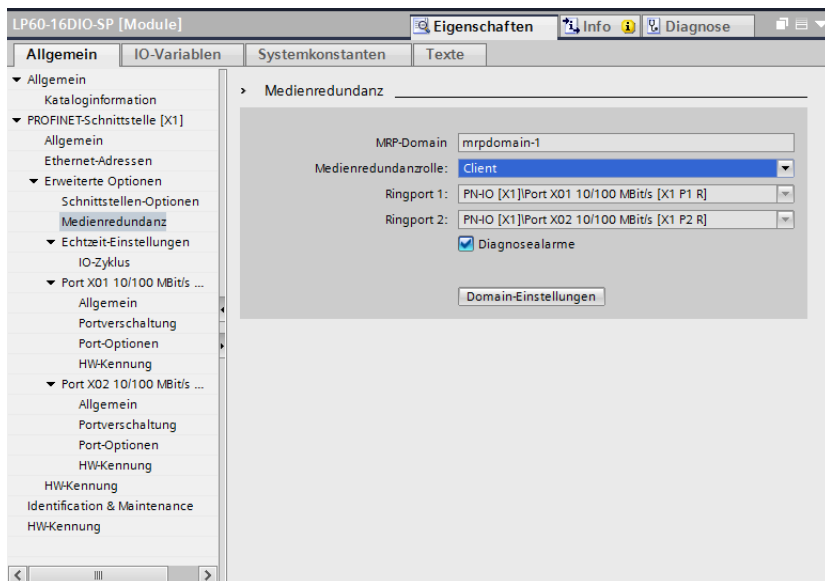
LP60-16DIO-SP [Module]

Eigenschaften | Info | Diagnose

Allgemein | IO-Variablen | Systemkonstanten | Texte

▾ Allgemein
Kataloginformation
▾ PROFINET-Schnittstelle [X1]
Allgemein
Ethernet-Adressen
▾ Erweiterte Optionen
Schnittstellen-Optionen
Medienredundanz
▾ Echtzeit-Einstellungen
IO-Zyklus
▾ Port X01 10/100 MBit/s ...
Allgemein
Portverschaltung
Port-Optionen
HW-Kennung
▾ Port X02 10/100 MBit/s ...
Allgemein
Portverschaltung
Port-Optionen
HW-Kennung
HW-Kennung
Identification & Maintenance
HW-Kennung

› Medienredundanz

MRP-Domain: mrpdomain-1
Medienredundanzrolle: Client
Ringport 1: PN-IO [X1]\Port X01 10/100 MBit/s [X1 P1 R]
Ringport 2: PN-IO [X1]\Port X02 10/100 MBit/s [X1 P2 R]
Diagnosealarme

Domain-Einstellungen